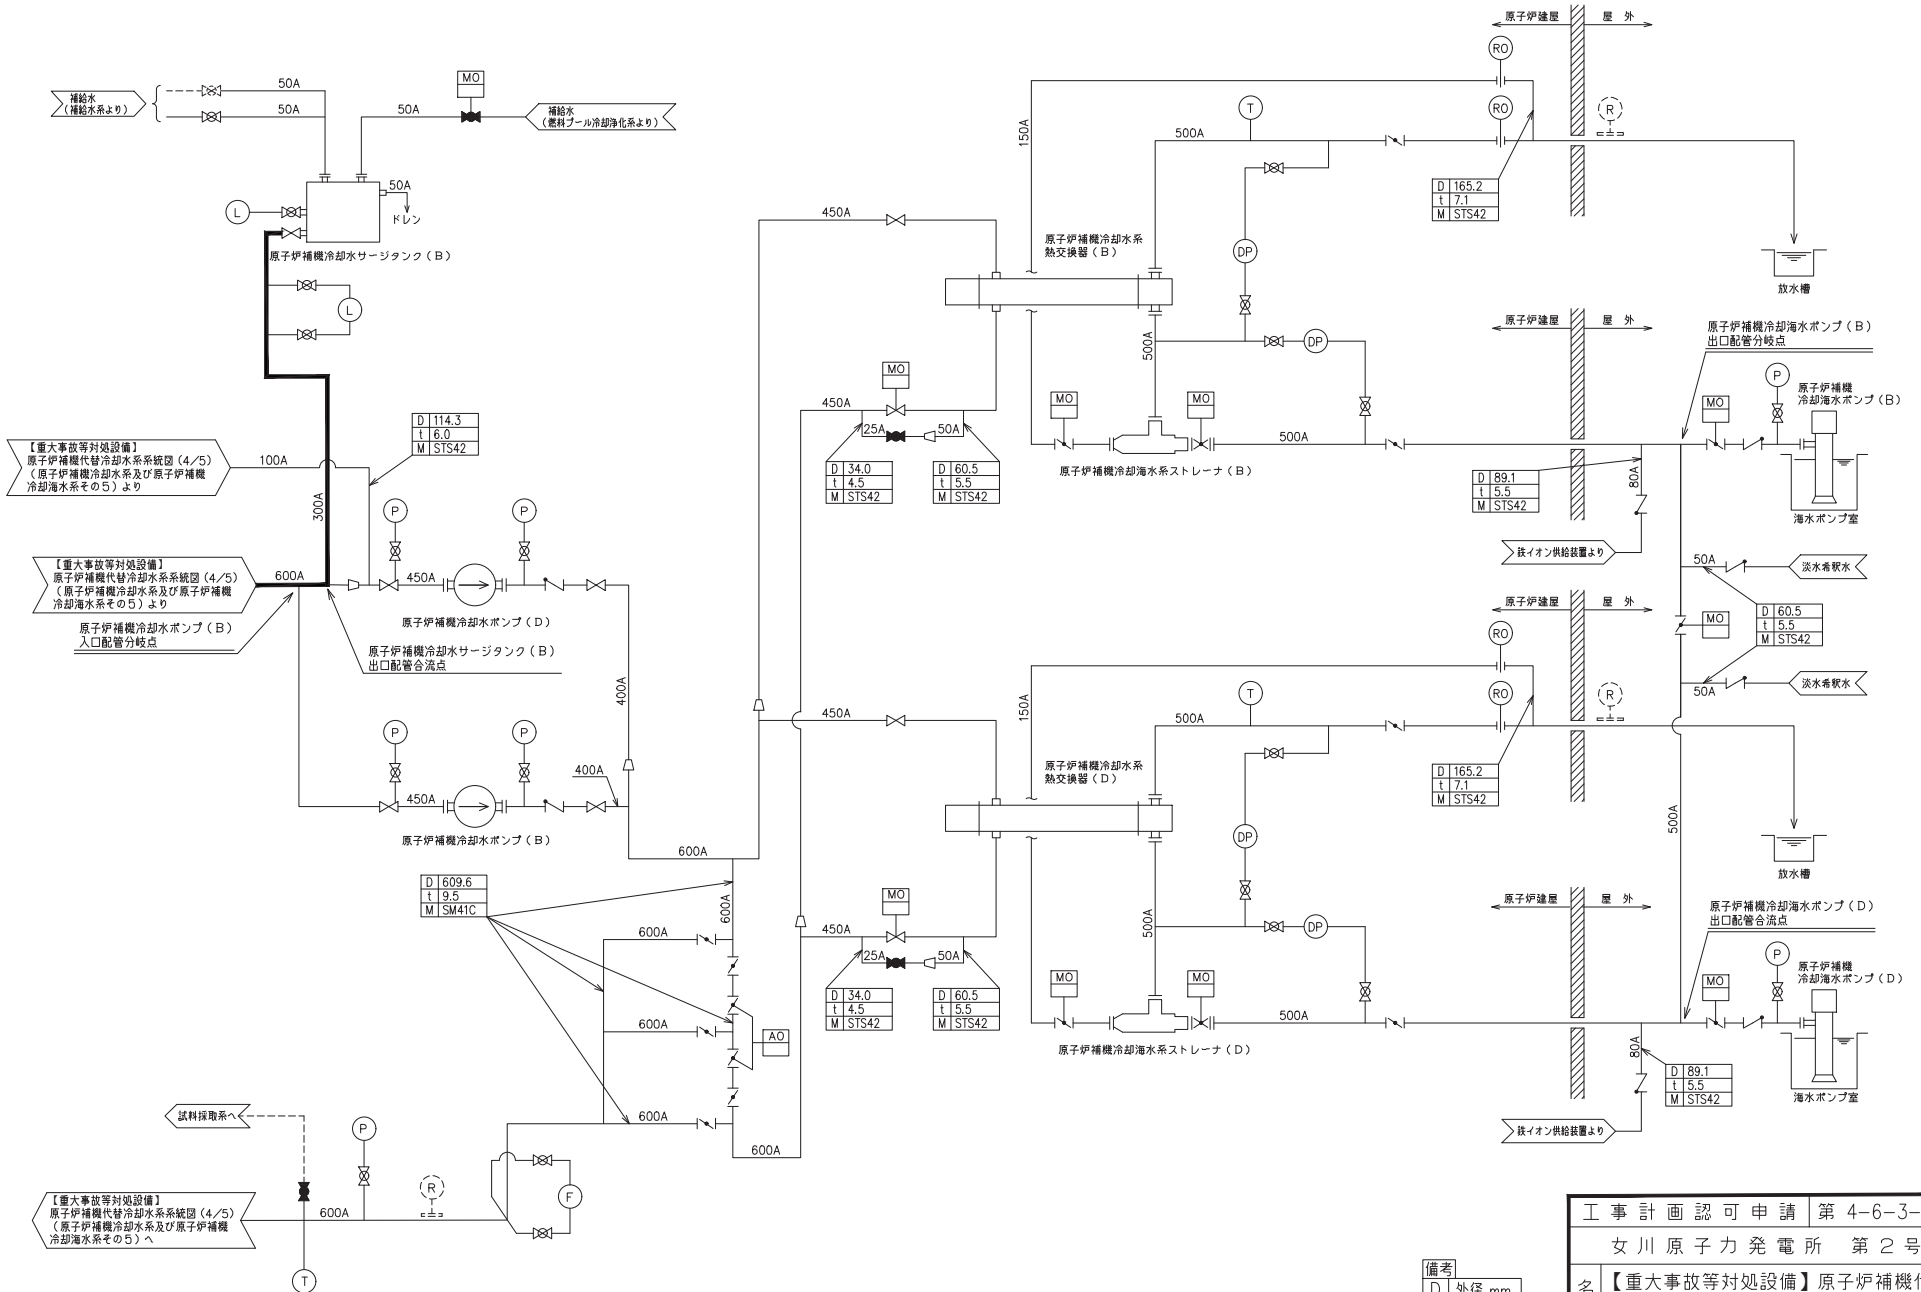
原子炉建屋　屋外

RO

RO

R

T

MO

50A

50A

50A

補給水
(補給水系より)

補給水
(燃料プール冷却浄化系より)

150A

500A

50A
ドレン

L

原子炉補機冷却水サージタンク(B)

| D | 165.2 |
|---|---|
| t | 7.1 |
| M | STS42 |

450A

原子炉補機冷却水系
熱交換器(B)

DP

放水槽

L

原子炉建屋　屋外

原子炉補機冷却海水ポンプ(B)
出口配管分岐点

500A

DP

MO

450A

P

原子炉補機
冷却海水ポンプ(B)

MO

MO

MO

MO

| D | 114.3 |
|---|---|
| t | 6.0 |
| M | STS42 |

25A　50A

500A

【重大事故等対処設備】
原子炉補機代替冷却水系系統図(4/5)
(原子炉補機冷却水系及び原子炉補機冷却海水系その5)より

100A

| D | 34.0 |
|---|---|
| t | 4.5 |
| M | STS42 |

| D | 60.5 |
|---|---|
| t | 5.5 |
| M | STS42 |

原子炉補機冷却海水系ストレーナ(B)

| D | 89.1 |
|---|---|
| t | 5.5 |
| M | STS42 |

80A

海水ポンプ室

300A

P

P

鉄イオン供給装置より

【重大事故等対処設備】
原子炉補機代替冷却水系系統図(4/5)
(原子炉補機冷却水系及び原子炉補機冷却海水系その5)より

600A

450A

50A

淡水希釈水

原子炉補機冷却水ポンプ(D)

原子炉建屋　屋外

原子炉補機冷却水ポンプ(B)
入口配管分岐点

MO

| D | 60.5 |
|---|---|
| t | 5.5 |
| M | STS42 |

原子炉補機冷却水サージタンク(B)
出口配管合流点

RO

400A

淡水希釈水

150A

RO

50A

T

R

P

P

450A

500A

400A

450A

原子炉補機冷却水系
熱交換器(D)

| D | 165.2 |
|---|---|
| t | 7.1 |
| M | STS42 |

原子炉補機冷却水ポンプ(B)

600A

500A

DP

| D | 609.6 |
|---|---|
| t | 9.5 |
| M | SM41C |

放水槽

MO

原子炉建屋　屋外

600A

原子炉補機冷却海水ポンプ(D)
出口配管合流点

600A

450A

500A

DP

P

25A　50A

MO

MO

原子炉補機
冷却海水ポンプ(D)

600A

AO

| D | 34.0 |
|---|---|
| t | 4.5 |
| M | STS42 |

| D | 60.5 |
|---|---|
| t | 5.5 |
| M | STS42 |

500A

MO

原子炉補機冷却海水系ストレーナ(D)

80A

| D | 89.1 |
|---|---|
| t | 5.5 |
| M | STS42 |

海水ポンプ室

試料採取系へ

600A

P

600A

鉄イオン供給装置より

R

F

【重大事故等対処設備】
原子炉補機代替冷却水系系統図(4/5)
(原子炉補機冷却水系及び原子炉補機冷却海水系その5)へ

600A

T

工事計画認可申請　第 4-6-3-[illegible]

女川原子力発電所　第2号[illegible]

備考
D 外径 mm

名【重大事故等対処設備】原子炉補機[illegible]